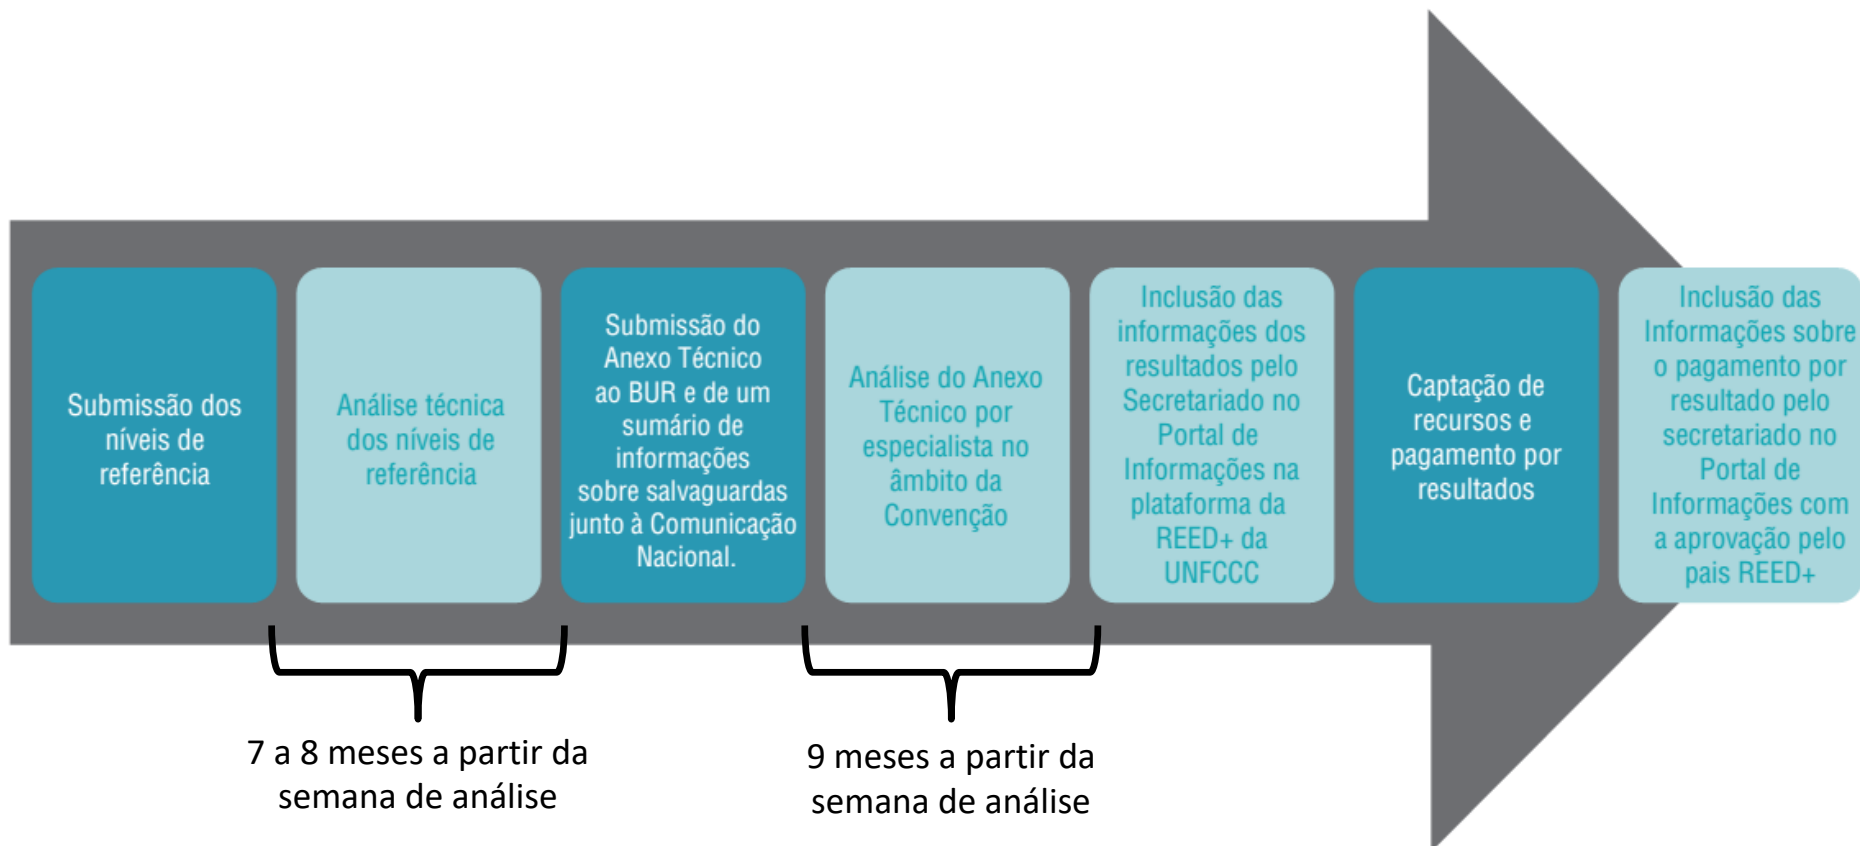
Submissão dos níveis de referência

Análise técnica dos níveis de referência

Submissão do Anexo Técnico ao BUR e de um sumário de informações sobre salvaguardas junto à Comunicação Nacional.

Análise do Anexo Técnico por especialista no âmbito da Convenção

Inclusão das informações dos resultados pelo Secretariado no Portal de Informações na plataforma da REED+ da UNFCCC

Captação de recursos e pagamento por resultados

Inclusão das Informações sobre o pagamento por resultado pelo secretariado no Portal de Informações com a aprovação pelo pais REED+

7 a 8 meses a partir da semana de análise

9 meses a partir da semana de análise